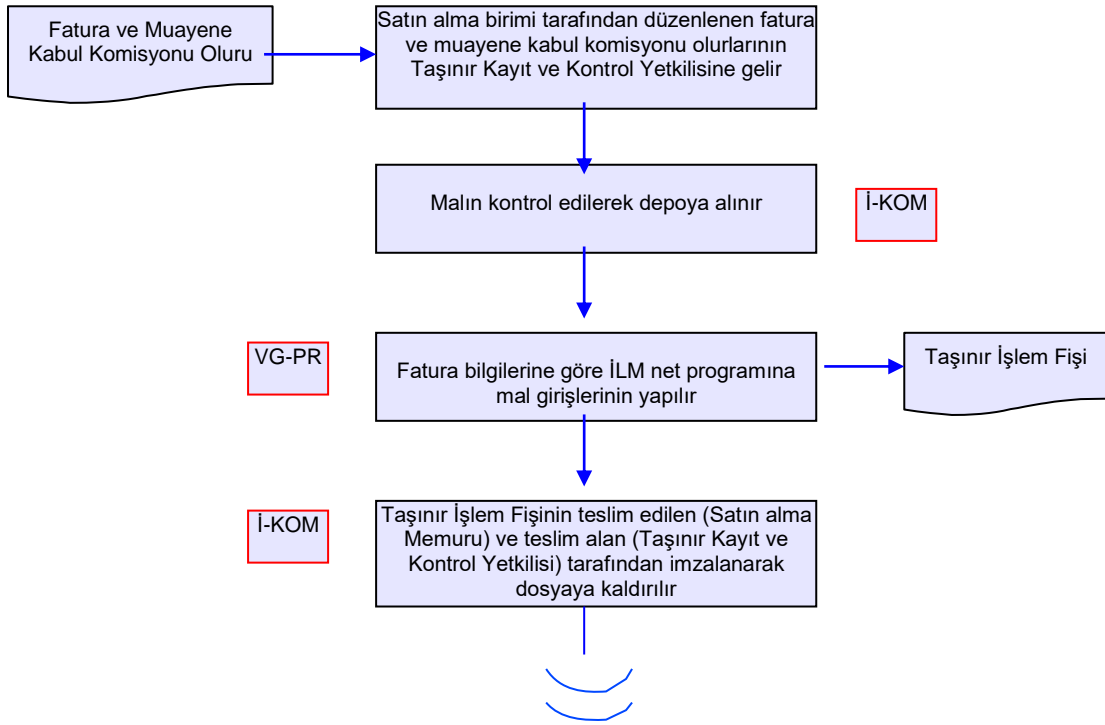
Fatura ve Muayene Kabul Komisyonu Oluru

Satın alma birimi tarafından düzenlenen fatura ve muayene kabul komisyonu olurlarının Taşınır Kayıt ve Kontrol Yetkilisine gelir

Malın kontrol edilerek depoya alınır

İ-KOM

VG-PR

Fatura bilgilerine göre İLM net programına mal girişlerinin yapılır

Taşınır İşlem Fişi

İ-KOM

Taşınır İşlem Fişinin teslim edilen (Satın alma Memuru) ve teslim alan (Taşınır Kayıt ve Kontrol Yetkilisi) tarafından imzalanarak dosyaya kaldırılır